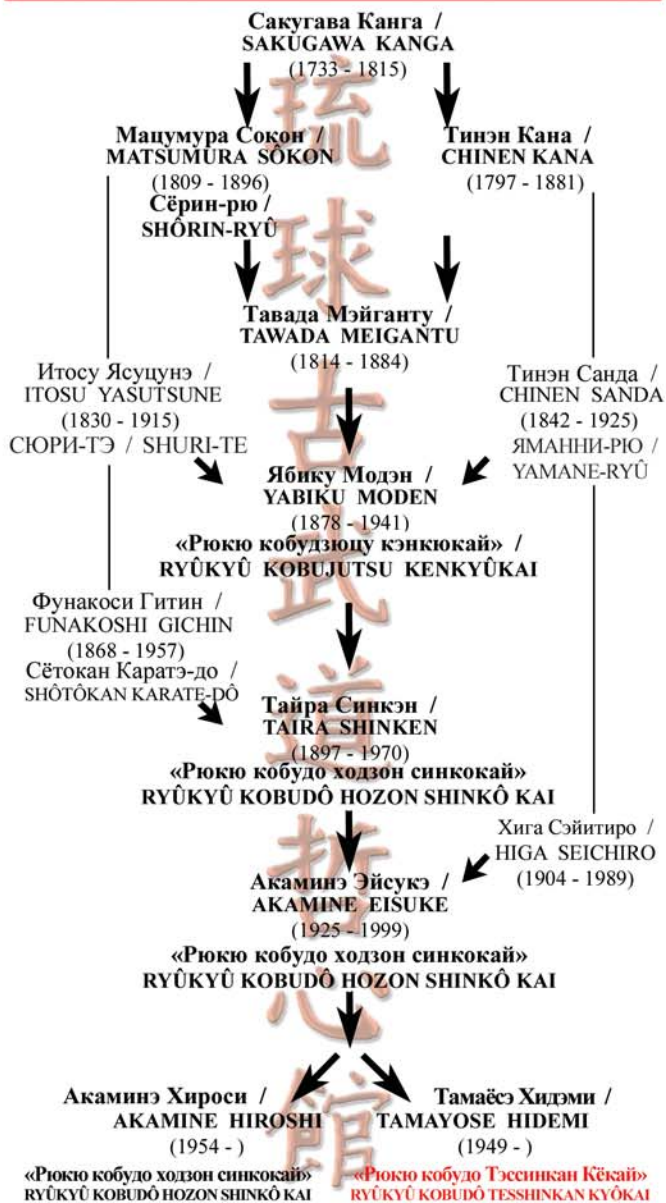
Сакугава Канга / SAKUGAWA KANGA (1733 - 1815)

Мацумура Сокон / MATSUMURA SÔKON (1809 - 1896) Сёрин-рю / SHÔRIN-RYÛ

Тинэн Кана / CHINEN KANA (1797 - 1881)

Тавада Мэйганту / TAWADA MEIGANTU (1814 - 1884)

Итосу Ясуцунэ / ITOSU YASUTSUNE (1830 - 1915) СЮРИ-ТЭ / SHURI-TE

Тинэн Санда / CHINEN SANDA (1842 - 1925) ЯМАННИ-РЮ / YAMANE-RYÛ

Ябику Модэн / YABIKU MODEN (1878 - 1941) «Рюкю кобудзюцу кэнкюкай» / RYÛKYÛ KOBUJUTSU KENKYÛKAI

Фунакоси Гитин / FUNAKOSHI GICHIN (1868 - 1957) Сётокан Каратэ-до / SHÔTÔKAN KARATE-DÔ

Тайра Синкэн / TAIRA SHINKEN (1897 - 1970) «Рюкю кобудо ходзон синкокай» RYÛKYÛ KOBUDÔ HOZON SHINKÔ KAI

Хига Сэйитиро / HIGA SEICHIRO (1904 - 1989)

Акаминэ Эйсукэ / AKAMINE EISUKE (1925 - 1999) «Рюкю кобудо ходзон синкокай» RYÛKYÛ KOBUDÔ HOZON SHINKÔ KAI

Акаминэ Хироси / AKAMINE HIROSHI (1954 - ) «Рюкю кобудо ходзон синкокай» RYÛKYÛ KOBUDÔ HOZON SHINKÔ KAI

Тамаёсэ Хидэми / TAMAYOSE HIDEMI (1949 - ) «Рюкю кобудо Тэссинкан Кёкай» RYÛKYÛ KOBUDÔ TESSHINKAN KYÔKAI

琉球古武道鉄心館